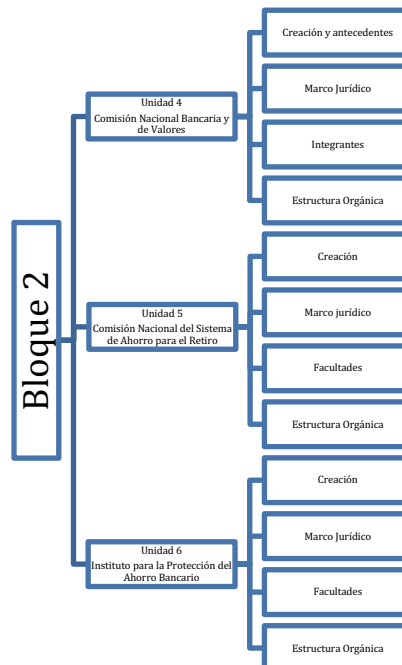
Bloque 2

Unidad 4
Comisión Nacional Bancaria y de Valores

Creación y antecedentes

Marco Jurídico

Integrantes

Estructura Orgánica

Unidad 5
Comisión Nacional del Sistema de Ahorro para el Retiro

Creación

Marco jurídico

Facultades

Estructura Orgánica

Unidad 6
Instituto para la Protección del Ahorro Bancario

Creación

Marco Jurídico

Facultades

Estructura Orgánica